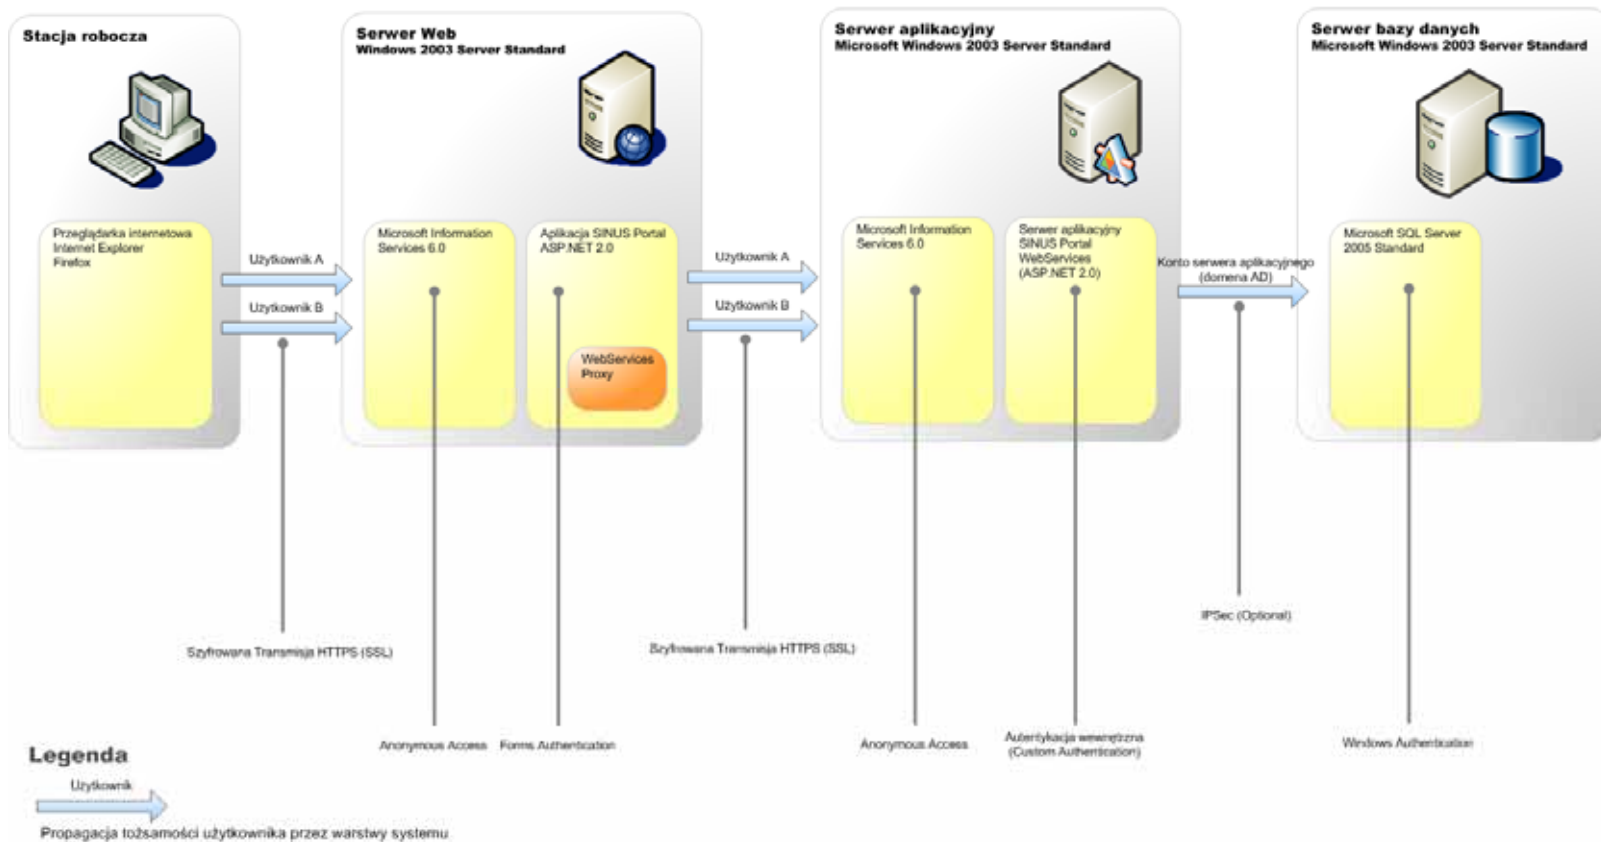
Stacja robocza

Przeglądarka internetowa
Internet Explorer
Firefox

Użytkownik A

Użytkownik B

Serwer Web
Windows 2003 Server Standard

Microsoft Information Services 6.0

Aplikacja SINUS Portal ASP.NET 2.0

WebServices Proxy

Użytkownik A

Użytkownik B

Serwer aplikacyjny
Microsoft Windows 2003 Server Standard

Microsoft Information Services 6.0

Serwer aplikacyjny SINUS Portal WebServices (ASP.NET 2.0)

Konto serwera aplikacyjnego (domena AD)

Serwer bazy danych
Microsoft Windows 2003 Server Standard

Microsoft SQL Server 2005 Standard

Szyfrowana Transmisja HTTPS (SSL)

Szyfrowana Transmisja HTTPS (SSL)

IPSec (Optional)

Anonymous Access

Forms Authentication

Anonymous Access

Autentykacja wewnętrzna (Custom Authentication)

Windows Authentication

Legenda

Użytkownik

Propagacja tożsamości użytkownika przez warstwy systemu